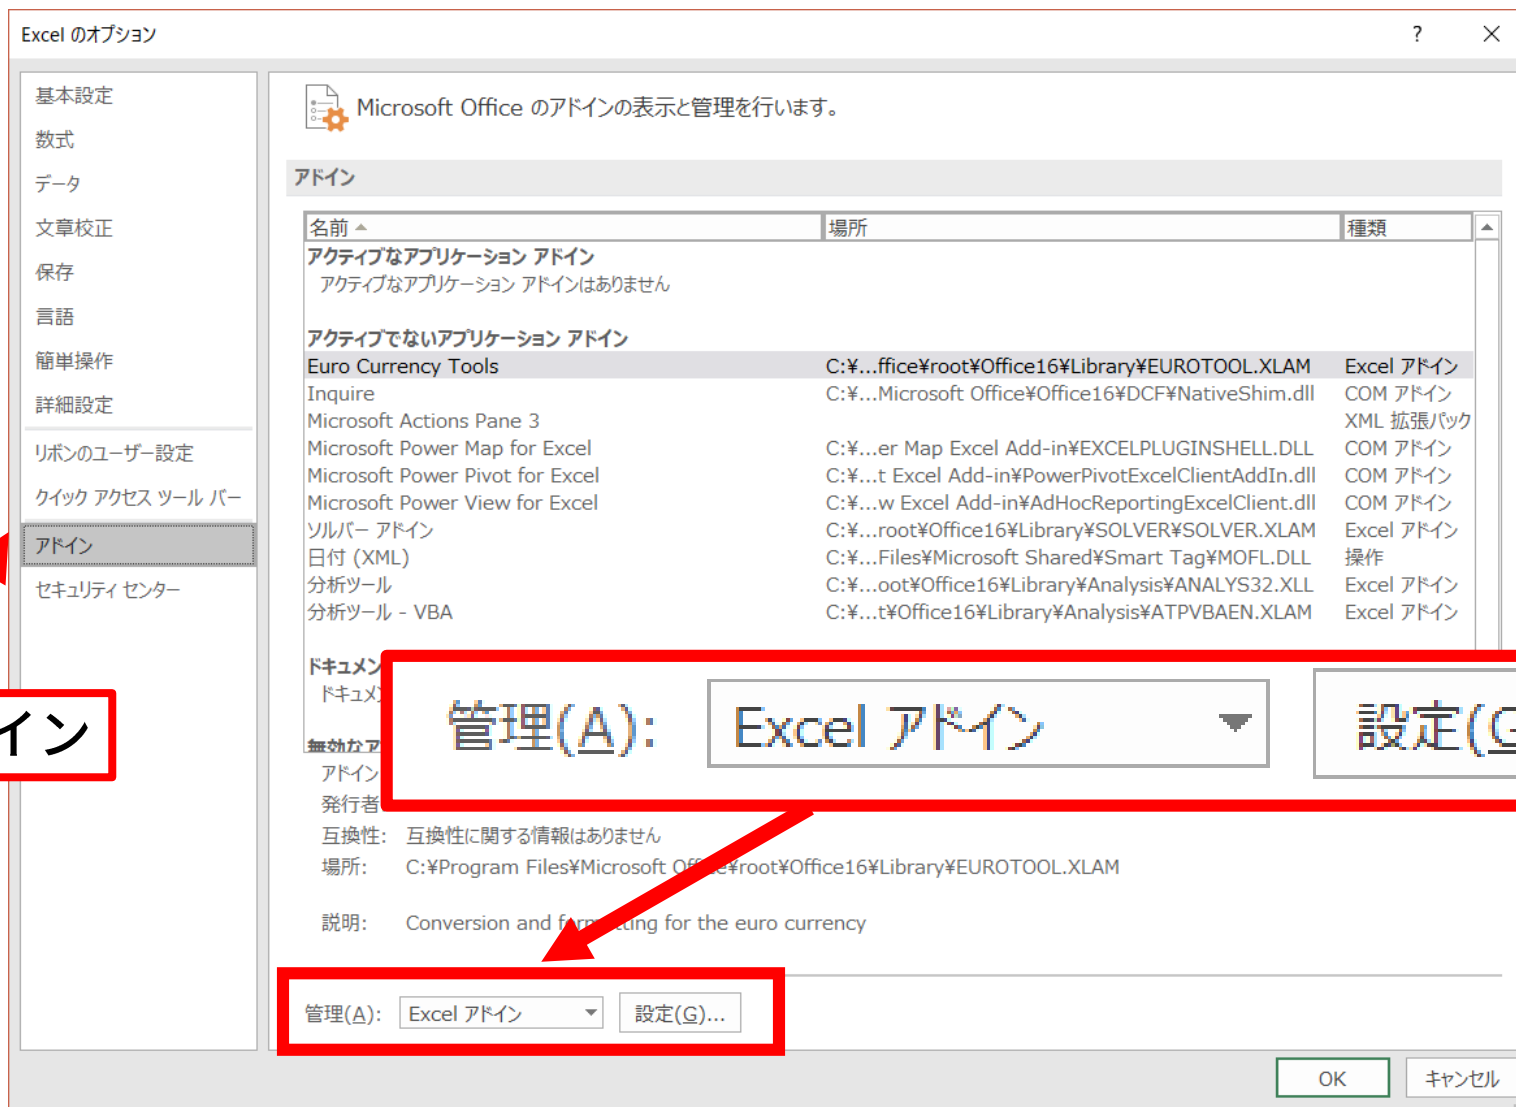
Excel のオプション

?

基本設定
数式
データ
文章校正
保存
言語
簡単操作
詳細設定
リボンのユーザー設定
クイック アクセス ツール バー
アドイン
セキュリティ センター

イン

Microsoft Office のアドインの表示と管理を行います。

アドイン

| 名前 | 場所 | 種類 |
|---|---|---|
| アクティブなアプリケーション アドイン | | |
| アクティブなアプリケーション アドインはありません | | |
| アクティブでないアプリケーション アドイン | | |
| Euro Currency Tools | C:¥...ffice¥root¥Office16¥Library¥EUROTOOL.XLAM | Excel アドイン |
| Inquire | C:¥...Microsoft Office¥Office16¥DCF¥NativeShim.dll | COM アドイン |
| Microsoft Actions Pane 3 | | XML 拡張パック |
| Microsoft Power Map for Excel | C:¥...er Map Excel Add-in¥EXCELPLUGINSHELL.DLL | COM アドイン |
| Microsoft Power Pivot for Excel | C:¥...t Excel Add-in¥PowerPivotExcelClientAddIn.dll | COM アドイン |
| Microsoft Power View for Excel | C:¥...w Excel Add-in¥AdHocReportingExcelClient.dll | COM アドイン |
| ソルバー アドイン | C:¥...root¥Office16¥Library¥SOLVER¥SOLVER.XLAM | Excel アドイン |
| 日付 (XML) | C:¥...Files¥Microsoft Shared¥Smart Tag¥MOFL.DLL | 操作 |
| 分析ツール | C:¥...oot¥Office16¥Library¥Analysis¥ANALYS32.XLL | Excel アドイン |
| 分析ツール - VBA | C:¥...t¥Office16¥Library¥Analysis¥ATPVBAEN.XLAM | Excel アドイン |

ドキュメン
ドキュメ
無効なア

管理(A): Excel アドイン 設定(G

アドイン
発行者
互換性: 互換性に関する情報はありません
場所: C:¥Program Files¥Microsoft O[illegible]e¥root¥Office16¥Library¥EUROTOOL.XLAM

説明: Conversion and f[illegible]ting for the euro currency

管理(A): Excel アドイン 設定(G)...

OK
キャンセル